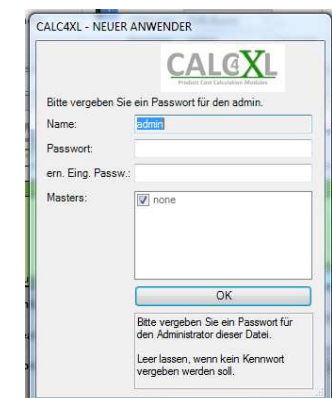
CALC4XL - NEUER ANWENDER

CALC4XL
Product Cost Calculation Modules

Bitte vergeben Sie ein Passwort für den admin.

Name: admin

Passwort:

ern. Eing. Passw.:

Masters: none

OK

Bitte vergeben Sie ein Passwort für den Administrator dieser Datei.

Leer lassen, wenn kein Kennwort vergeben werden soll.